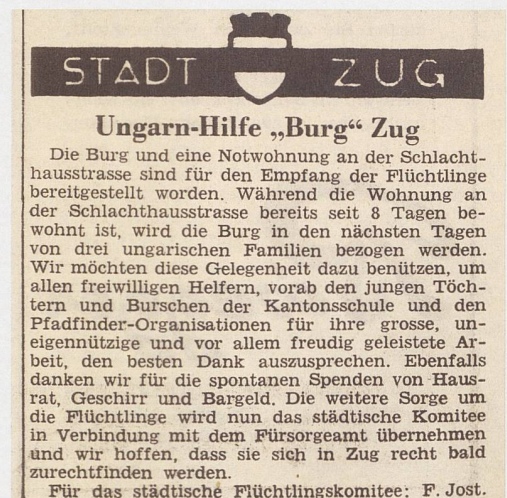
STADT ZUG

Ungarn-Hilfe „Burg“ Zug

Die Burg und eine Notwohnung an der Schlachthausstrasse sind für den Empfang der Flüchtlinge bereitgestellt worden. Während die Wohnung an der Schlachthausstrasse bereits seit 8 Tagen bewohnt ist, wird die Burg in den nächsten Tagen von drei ungarischen Familien bezogen werden. Wir möchten diese Gelegenheit dazu benützen, um allen freiwilligen Helfern, vorab den jungen Töchtern und Burschen der Kantonsschule und den Pfadfinder-Organisationen für ihre grosse, uneigennützige und vor allem freudig geleistete Arbeit, den besten Dank auszusprechen. Ebenfalls danken wir für die spontanen Spenden von Hausrat, Geschirr und Bargeld. Die weitere Sorge um die Flüchtlinge wird nun das städtische Komitee in Verbindung mit dem Fürsorgeamt übernehmen und wir hoffen, dass sie sich in Zug recht bald zurechtfinden werden.

Für das städtische Flüchtlingskomitee: F. Jost.